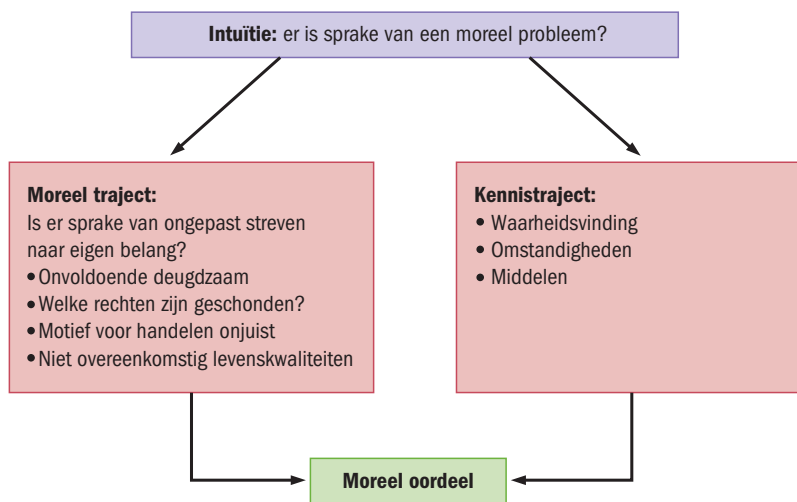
**Intuïtie:** er is sprake van een moreel probleem?

**Moreel traject:**
Is er sprake van ongepast streven naar eigen belang?
• Onvoldoende deugdzaam
• Welke rechten zijn geschonden?
• Motief voor handelen onjuist
• Niet overeenkomstig levenskwaliteiten

**Kennistraject:**
• Waarheidsvinding
• Omstandigheden
• Middelen

**Moreel oordeel**